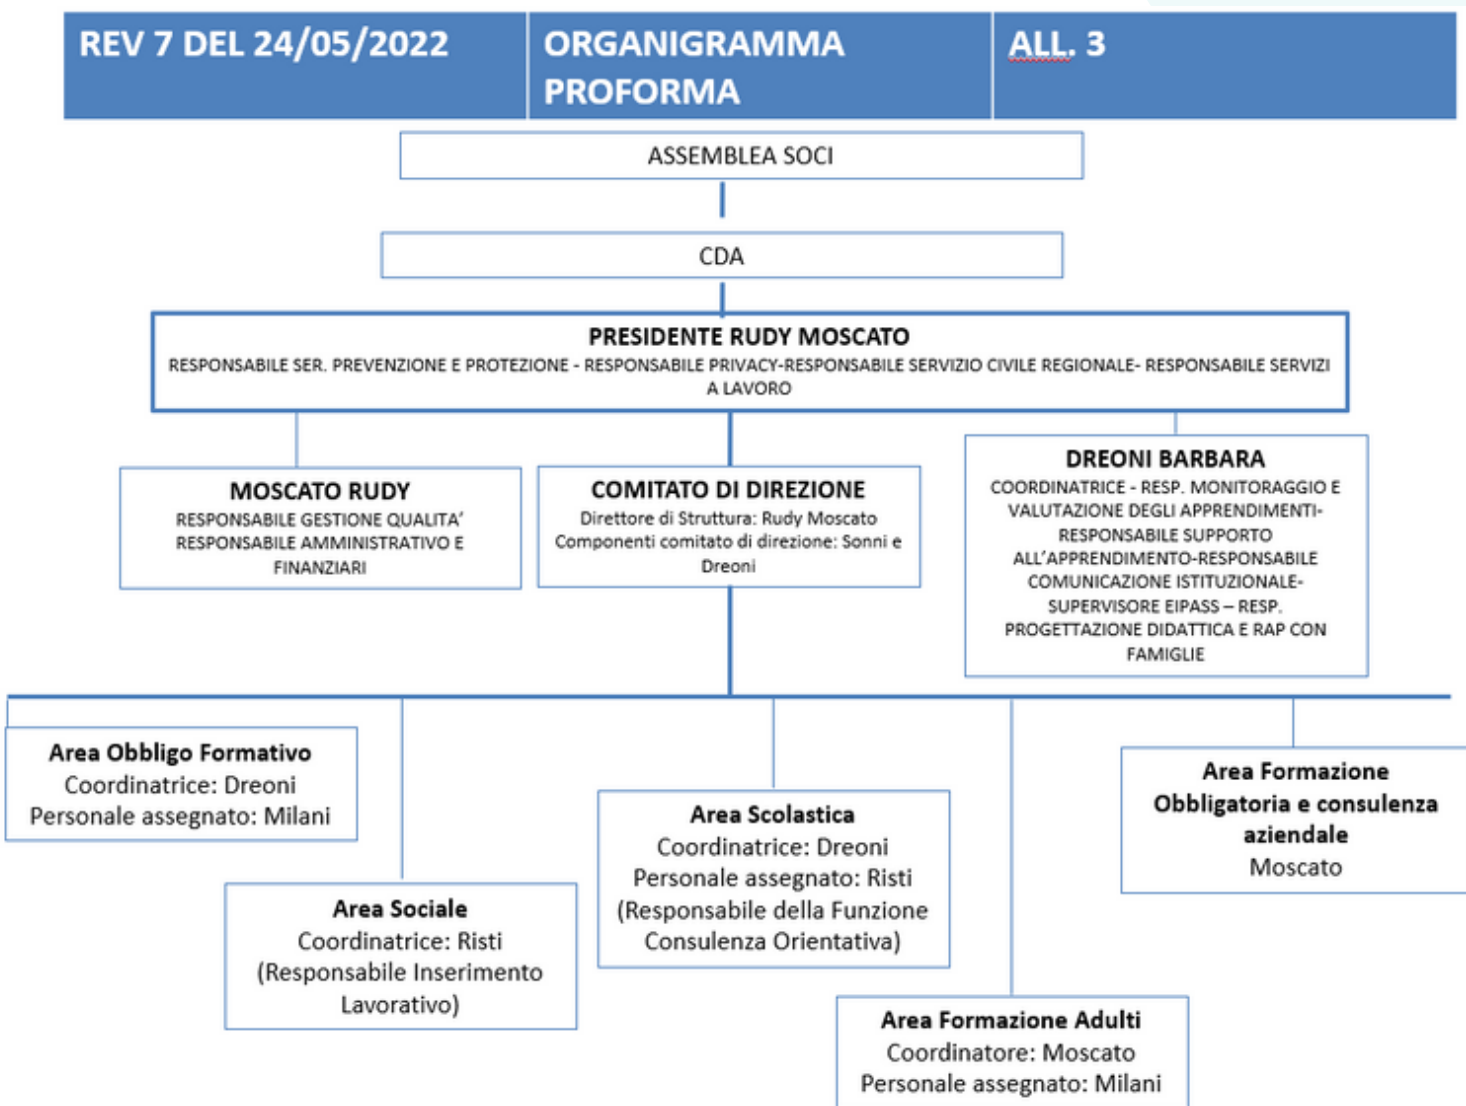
REV 7 DEL 24/05/2022

ORGANIGRAMMA PROFORMA

ALL. 3

ASSEMBLEA SOCI

CDA

PRESIDENTE RUDY MOSCATO
RESPONSABILE SER. PREVENZIONE E PROTEZIONE - RESPONSABILE PRIVACY-RESPONSABILE SERVIZIO CIVILE REGIONALE- RESPONSABILE SERVIZI A LAVORO

MOSCATO RUDY
RESPONSABILE GESTIONE QUALITA' RESPONSABILE AMMINISTRATIVO E FINANZIARI

COMITATO DI DIREZIONE
Direttore di Struttura: Rudy Moscato
Componenti comitato di direzione: Sonni e Dreoni

DREONI BARBARA
COORDINATRICE - RESP. MONITORAGGIO E VALUTAZIONE DEGLI APPRENDIMENTI-RESPONSABILE SUPPORTO ALL'APPRENDIMENTO-RESPONSABILE COMUNICAZIONE ISTITUZIONALE-SUPERVISORE EIPASS – RESP. PROGETTAZIONE DIDATTICA E RAP CON FAMIGLIE

Area Obbligo Formativo
Coordinatrice: Dreoni
Personale assegnato: Milani

Area Sociale
Coordinatrice: Risti
(Responsabile Inserimento Lavorativo)

Area Scolastica
Coordinatrice: Dreoni
Personale assegnato: Risti
(Responsabile della Funzione Consulenza Orientativa)

Area Formazione Adulti
Coordinatore: Moscato
Personale assegnato: Milani

Area Formazione Obbligatoria e consulenza aziendale
Moscato